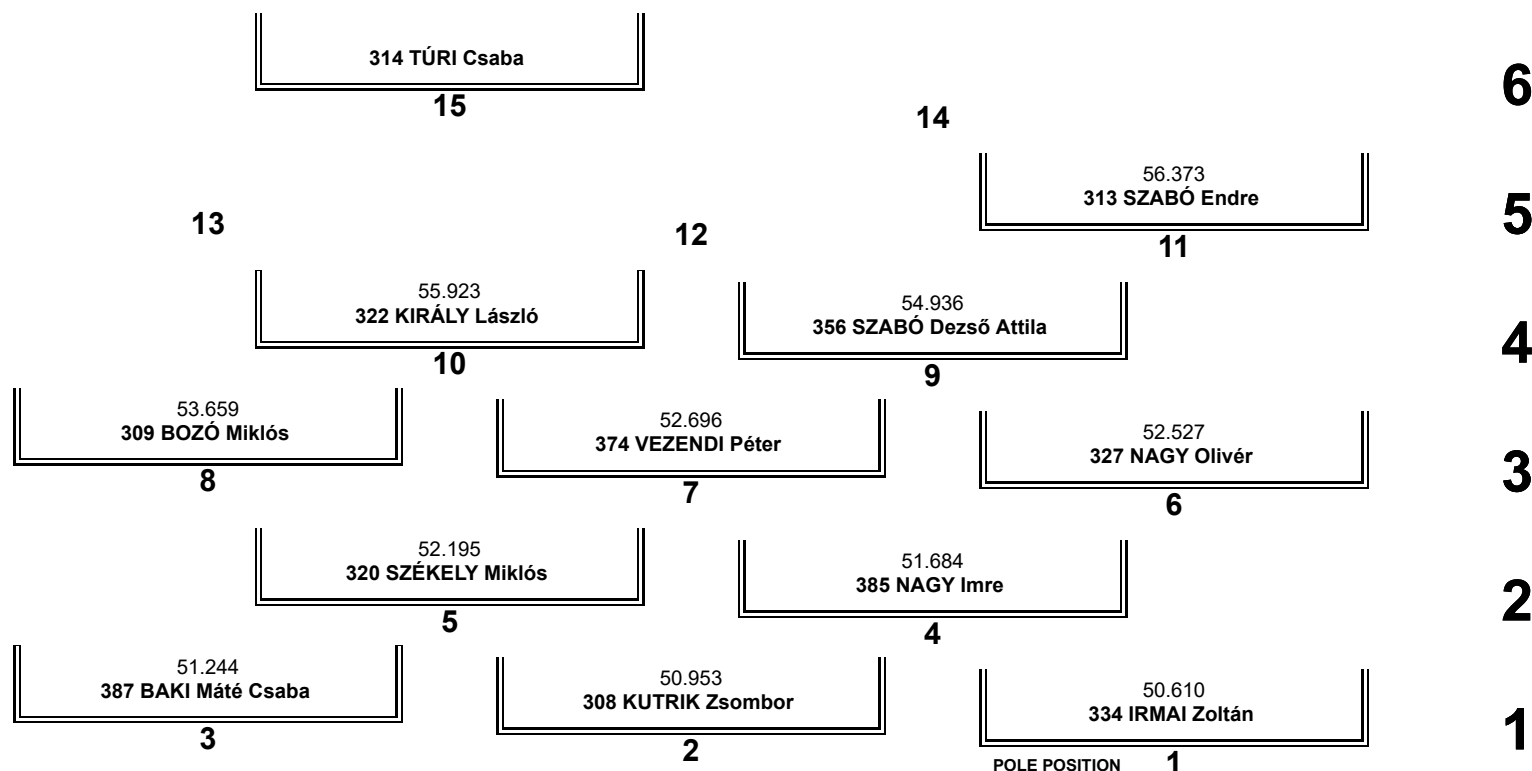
314 TÚRI Csaba
15

6

14

56.373
313 SZABÓ Endre
11

5

13

12

55.923
322 KIRÁLY László
10

54.936
356 SZABÓ Dezső Attila
9

4

53.659
309 BOZÓ Miklós
8

52.696
374 VEZENDI Péter
7

52.527
327 NAGY Olivér
6

3

52.195
320 SZÉKELY Miklós
5

51.684
385 NAGY Imre
4

2

51.244
387 BAKI Máté Csaba
3

50.953
308 KUTRIK Zsombor
2

50.610
334 IRMAI Zoltán
POLE POSITION 1

1